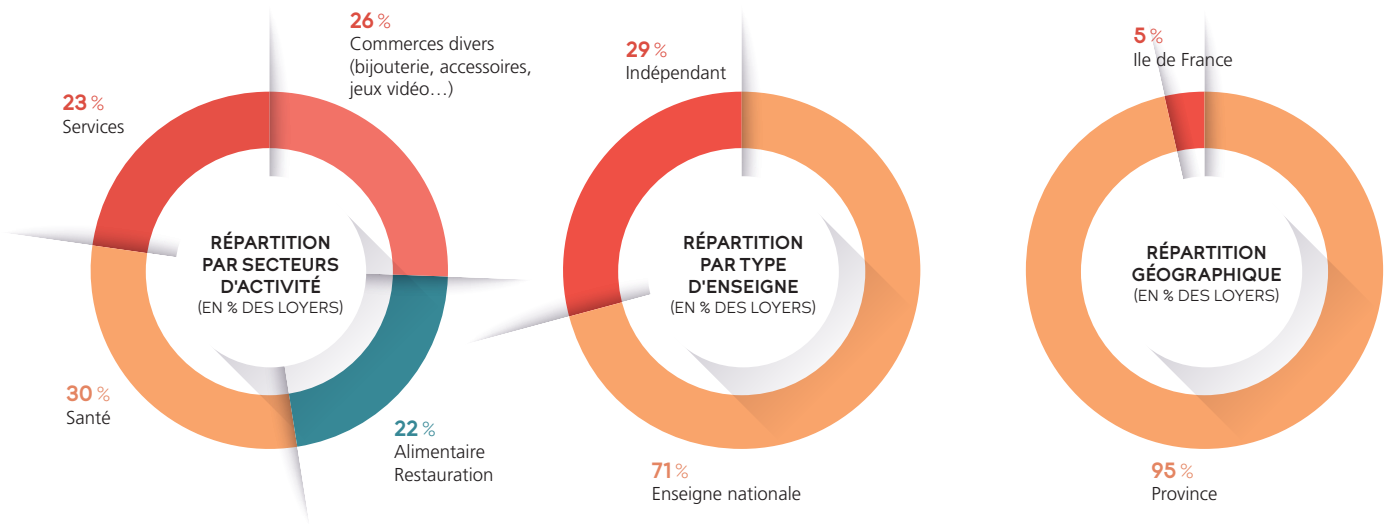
23 %
Services

26 %
Commerces divers (bijouterie, accessoires, jeux vidéo…)

RÉPARTITION PAR SECTEURS D'ACTIVITÉ
(EN % DES LOYERS)

30 %
Santé

22 %
Alimentaire Restauration

29 %
Indépendant

RÉPARTITION PAR TYPE D'ENSEIGNE
(EN % DES LOYERS)

71 %
Enseigne nationale

5 %
Ile de France

RÉPARTITION GÉOGRAPHIQUE
(EN % DES LOYERS)

95 %
Province